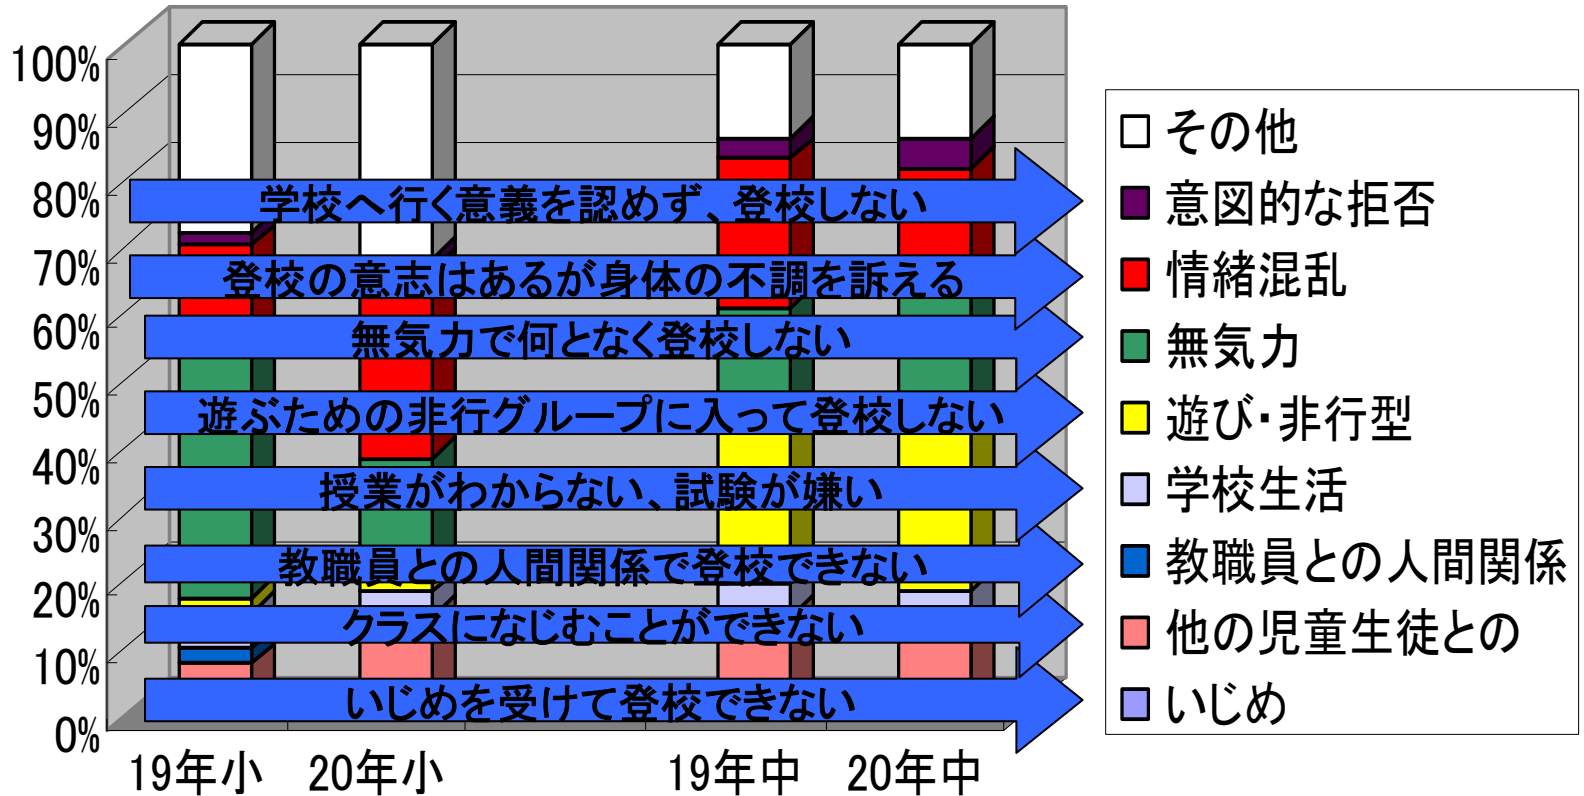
100%
90%
80%
70%
60%
50%
40%
30%
20%
10%
0%

学校へ行く意義を認めず、登校しない
登校の意志はあるが身体の不調を訴える
無気力で何となく登校しない
遊ぶための非行グループに入って登校しない
授業がわからない、試験が嫌い
教職員との人間関係で登校できない
クラスになじむことができない
いじめを受けて登校できない

19年小　20年小　19年中　20年中

その他
意図的な拒否
情緒混乱
無気力
遊び・非行型
学校生活
教職員との人間関係
他の児童生徒との
いじめ